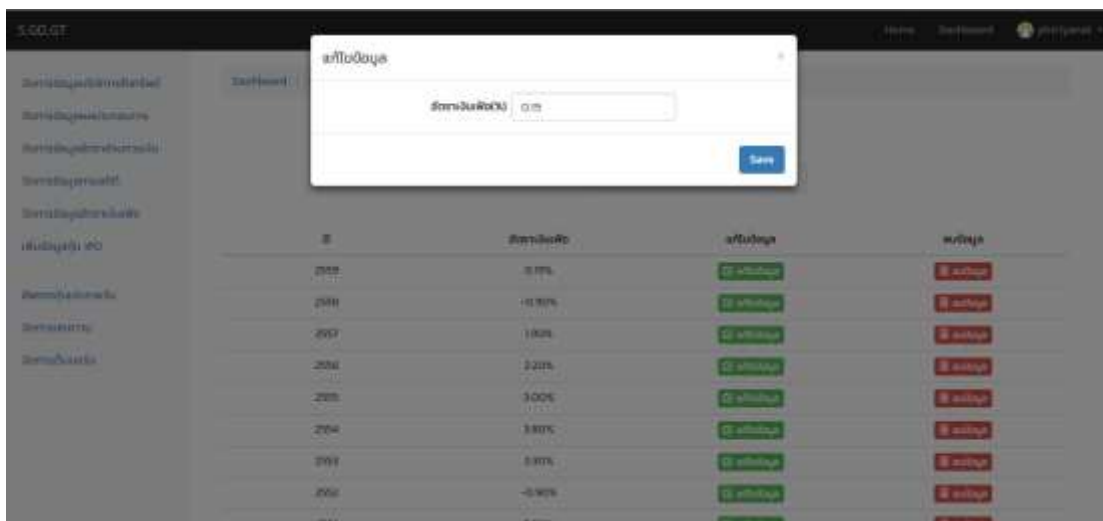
S.GO.GT

Home Dashboard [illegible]

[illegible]
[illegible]
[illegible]
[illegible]
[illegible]
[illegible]

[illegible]
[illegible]
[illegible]

Dashboard

แก้ไขข้อมูล

อัตราเงินเฟ้อ(%) 0.15

Save

| ปี | อัตราเงินเฟ้อ | แก้ไขข้อมูล | ลบข้อมูล |
|---|---|---|---|
| 2559 | 0.15% | แก้ไขข้อมูล | ลบข้อมูล |
| 2558 | -0.90% | แก้ไขข้อมูล | ลบข้อมูล |
| 2557 | 1.90% | แก้ไขข้อมูล | ลบข้อมูล |
| 2556 | 2.20% | แก้ไขข้อมูล | ลบข้อมูล |
| 2555 | 3.00% | แก้ไขข้อมูล | ลบข้อมูล |
| 2554 | 3.80% | แก้ไขข้อมูล | ลบข้อมูล |
| 2553 | 3.30% | แก้ไขข้อมูล | ลบข้อมูล |
| 2552 | -0.90% | แก้ไขข้อมูล | ลบข้อมูล |